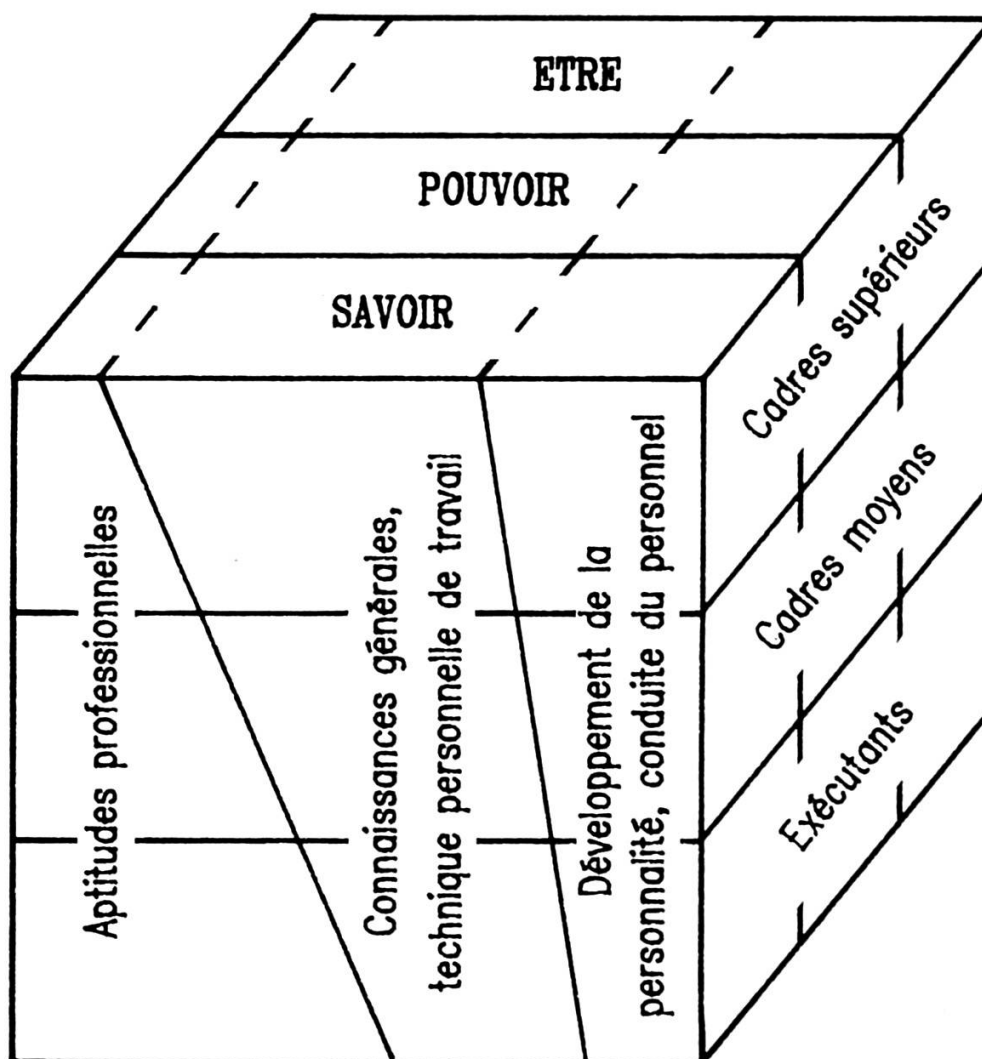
ETRE

POUVOIR

SAVOIR

Aptitudes professionnelles

Connaissances générales, technique personnelle de travail

Développement de la personnalité, conduite du personnel

Cadres supérieurs

Cadres moyens

Exécutants